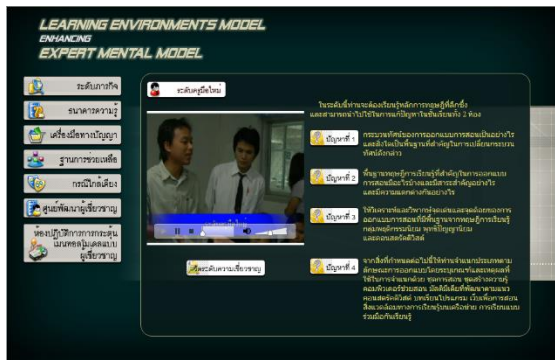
LEARNING ENVIRONMENTS MODEL
ENHANCING
EXPERT MENTAL MODEL

ระดับภารกิจ
ธนาคารความรู้
เครื่องมือทางปัญญา
ฐานการช่วยเหลือ
กรณีใกล้เคียง
ศูนย์พัฒนาผู้เชี่ยวชาญ
ห้องปฏิบัติการการกระตุ้นโมเดลทางความคิดผู้เชี่ยวชาญ

ระดับครูมือใหม่

ในระดับนี้ท่านจะต้องเรียนรู้หลักการทฤษฎีที่สำคัญ และสามารถนำไปใช้ในการแก้ปัญหาในเนื้อหานี้ 4 ข้อ

ปัญหาที่ 1
กระบวนทัศน์ของการออกแบบการสอนเป็นอย่างไร และสิ่งใดเป็นพื้นฐานที่สำคัญในการเปลี่ยนกระบวนทัศน์ดังกล่าว

ปัญหาที่ 2
พื้นฐานทางทฤษฎีการเรียนรู้ที่สำคัญในการออกแบบการสอนมีอะไรบ้างและมีสาระสำคัญอย่างไร และมีความแตกต่างกันอย่างไร

ปัญหาที่ 3
ให้วิเคราะห์และวิพากษ์และสังเคราะห์ออกแบบการสอนที่มีพื้นฐานจากทฤษฎีการเรียนรู้กลุ่มพฤติกรรมนิยม พุทธิปัญญานิยม และคอนสตรัคติวิสต์

ปัญหาที่ 4
จากสิ่งที่ท่านพบแล้วไปที่ให้ท่านจำแนกประเภทตามลักษณะการออกแบบโดยระบุถามที่และเหตุผลที่ใช้ในการจำแนกด้วย

ศูนย์พัฒนาความเชี่ยวชาญ